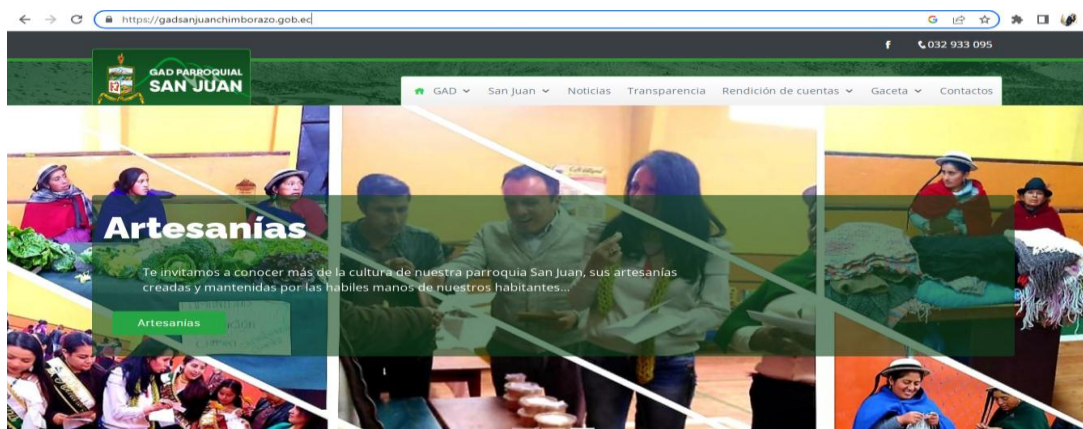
https://gadsanjuanchimborazo.gob.ec

f 032 933 095

GAD PARROQUIAL
SAN JUAN

GAD San Juan Noticias Transparencia Rendición de cuentas Gaceta Contactos

Artesanías

Te invitamos a conocer más de la cultura de nuestra parroquia San Juan, sus artesanías creadas y mantenidas por las hábiles manos de nuestros habitantes...

Artesanías